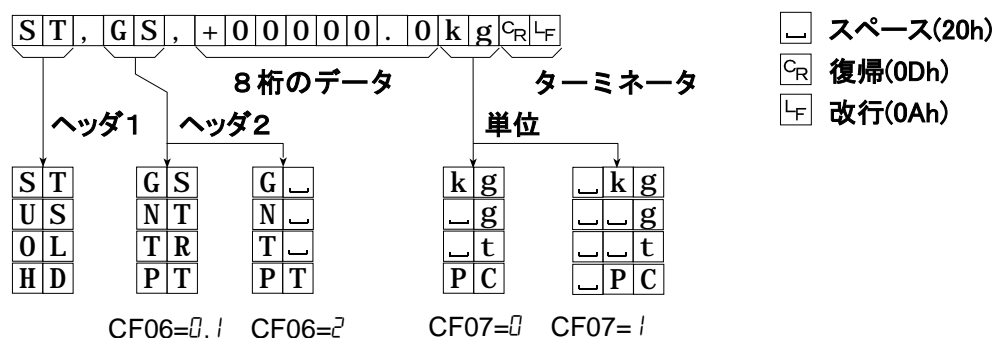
S T , G S , + 0 0 0 0 0 . 0 k g $^{C}_{R}$ $^{L}_{F}$

８桁のデータ

ターミネータ

ヘッダ１

ヘッダ２

単位

␣ スペース(20h)

$^{C}_{R}$ 復帰(0Dh)

$^{L}_{F}$ 改行(0Ah)

| S | T |
|---|---|
| U | S |
| O | L |
| H | D |

| G | S |
|---|---|
| N | T |
| T | R |
| P | T |

| G | ␣ |
|---|---|
| N | ␣ |
| T | ␣ |
| P | T |

| k | g |
|---|---|
| ␣ | g |
| ␣ | t |
| P | C |

| ␣ | k | g |
|---|---|---|
| ␣ | ␣ | g |
| ␣ | ␣ | t |
| ␣ | P | C |

CF06=0.1 CF06=2 CF07=0 CF07=1